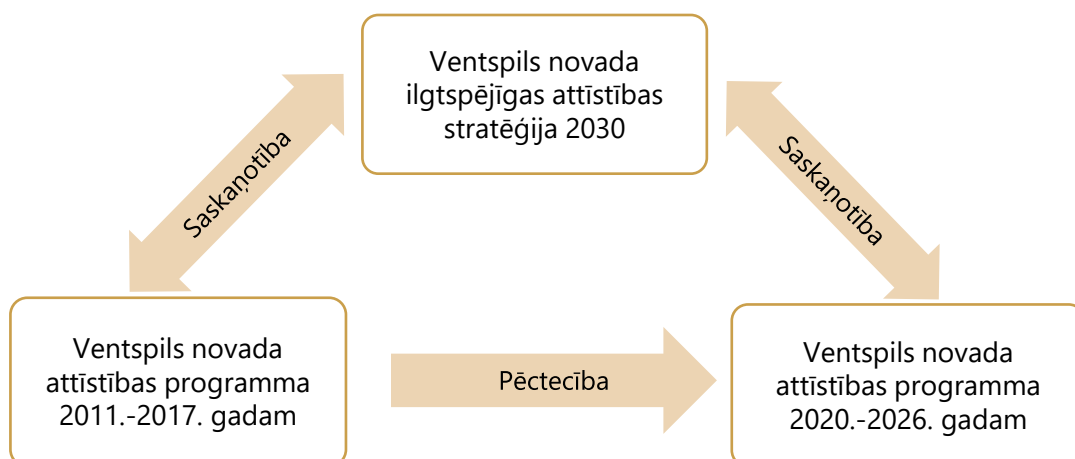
Ventspils novada ilgtspējīgas attīstības stratēģija 2030

Saskaņotība

Saskaņotība

Ventspils novada attīstības programma 2011.-2017. gadam

Pēctecība

Ventspils novada attīstības programma 2020.-2026. gadam